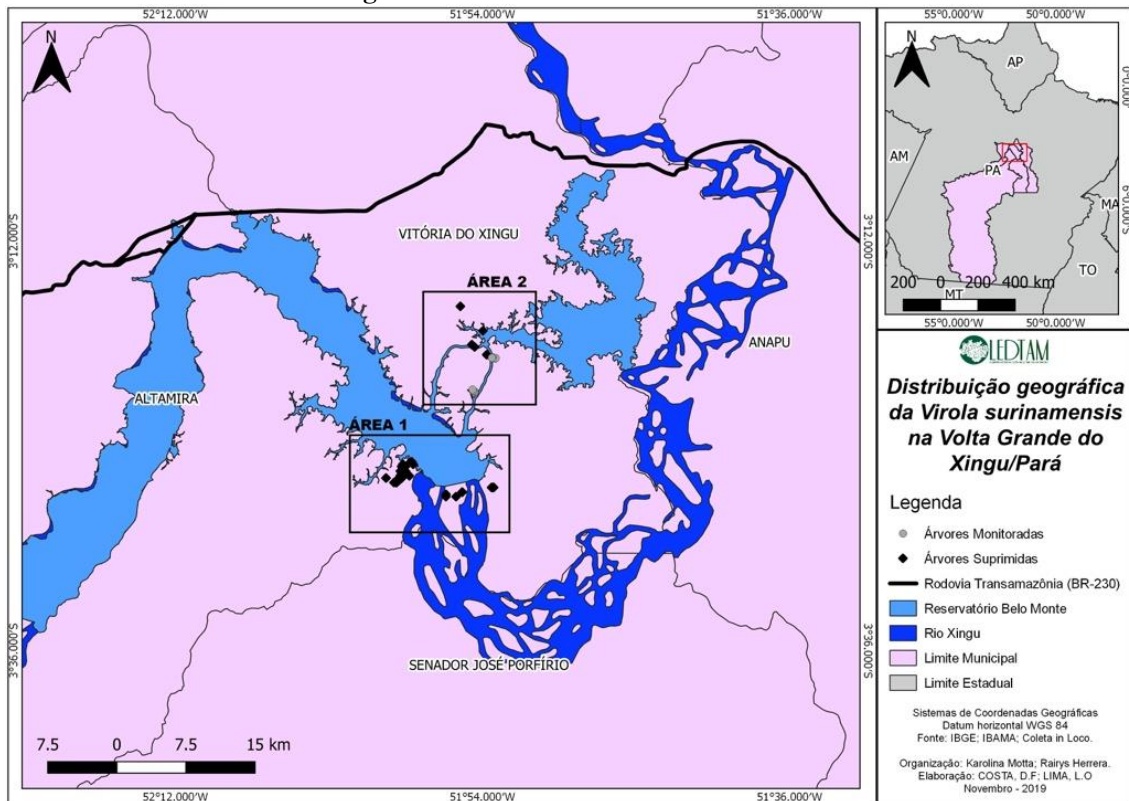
52°12.000'W
51°54.000'W
51°36.000'W
N
3°12.000'S
3°12.000'S
3°36.000'S
3°36.000'S
VITÓRIA DO XINGU
ÁREA 2
ÁREA 1
ALTAMIRA
ANAPU
SENADOR JOSÉ PORFÍRIO
7.5 0 7.5 15 km
52°12.000'W
51°54.000'W
51°36.000'W

55°0.000'W
50°0.000'W
N
AP
AM
PA
MA
TO
MT
200 0 200 400 km
55°0.000'W
50°0.000'W

LEDTAM

Distribuição geográfica da Virola surinamensis na Volta Grande do Xingu/Pará

Legenda
Árvores Monitoradas
Árvores Suprimidas
Rodovia Transamazônia (BR-230)
Reservatório Belo Monte
Rio Xingu
Limite Municipal
Limite Estadual

Sistemas de Coordenadas Geográficas
Datum horizontal WGS 84
Fonte: IBGE; IBAMA; Coleta in Loco.

Organização: Karolina Motta; Rairys Herrera.
Elaboração: COSTA, D.F; LIMA, L.O
Novembro - 2019